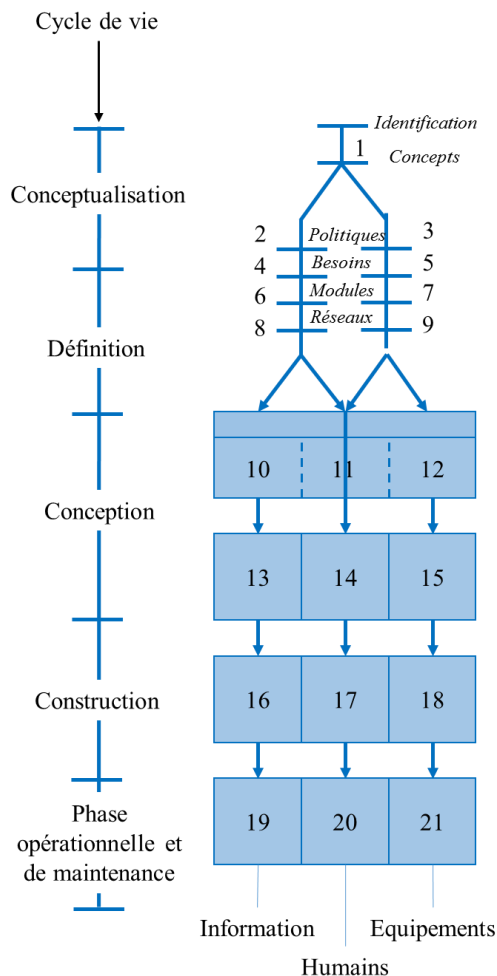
Cycle de vie

Conceptualisation

Définition

Conception

Construction

Phase opérationnelle et de maintenance

Identification
1
Concepts

2 Politiques 3
4 Besoins 5
6 Modules 7
8 Réseaux 9

10 11 12

13 14 15

16 17 18

19 20 21

Information
Humains
Equipements